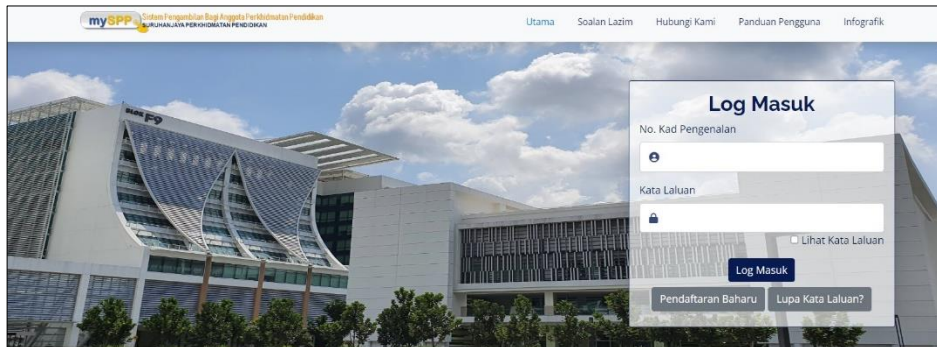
mySPP Sistem Pengambilan Bagi Anggota Perkhidmatan Pendidikan
SURUHANJAYA PERKHIDMATAN PENDIDIKAN

Utama Soalan Lazim Hubungi Kami Panduan Pengguna Infografik

Log Masuk
No. Kad Pengenalan
Kata Laluan
Lihat Kata Laluan
Log Masuk
Pendaftaran Baharu
Lupa Kata Laluan?